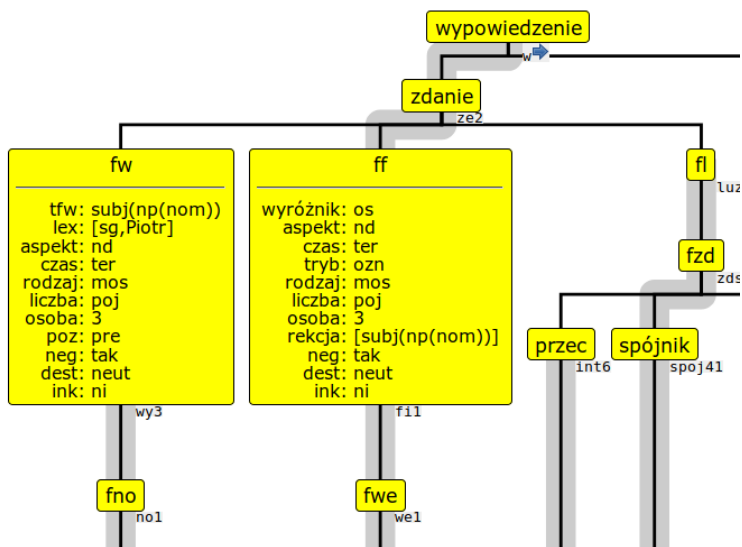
wypowiedzenie
w

zdanie
ze2

fw

tfw: subj(np(nom))
lex: [sg,Piotr]
aspekt: nd
czas: ter
rodzaj: mos
liczba: poj
osoba: 3
poz: pre
neg: tak
dest: neut
ink: ni
wy3

ff

wyróżnik: os
aspekt: nd
czas: ter
tryb: ozn
rodzaj: mos
liczba: poj
osoba: 3
rekcja: [subj(np(nom))]
neg: tak
dest: neut
ink: ni
fi1

fl
luz

fzd
zds

przec
int6

spójnik
spoj41

fno
no1

fwe
we1